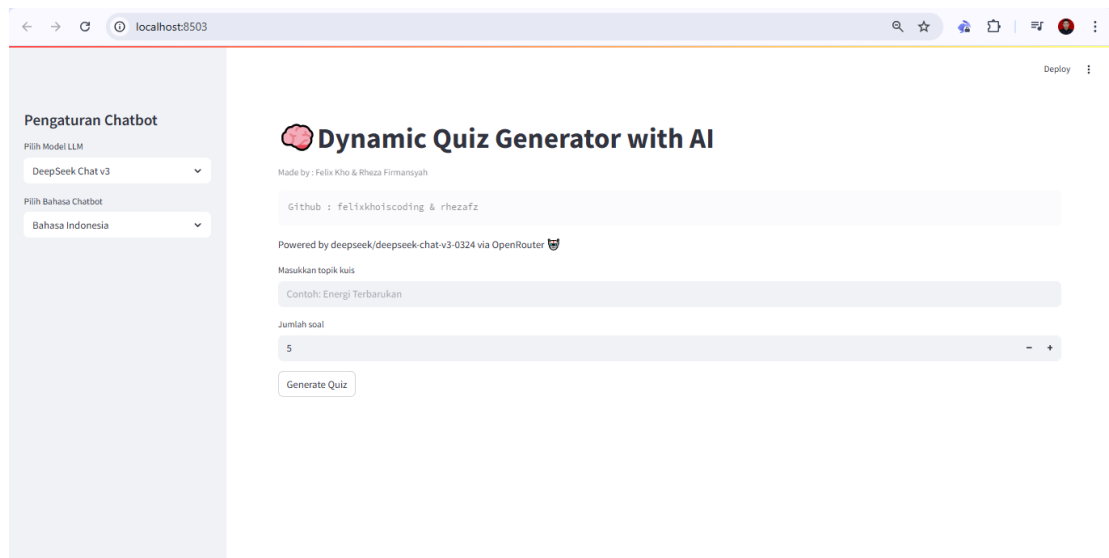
localhost:8503

Deploy

Pengaturan Chatbot

Pilih Model LLM

DeepSeek Chat v3

Pilih Bahasa Chatbot

Bahasa Indonesia

🧠 Dynamic Quiz Generator with AI

Made by : Felix Kho & Rheza Firmansyah

Github : felixkhoiscoding & rhezafz

Powered by deepseek/deepseek-chat-v3-0324 via OpenRouter 😈

Masukkan topik kuis

Contoh: Energi Terbarukan

Jumlah soal

5

− +

Generate Quiz